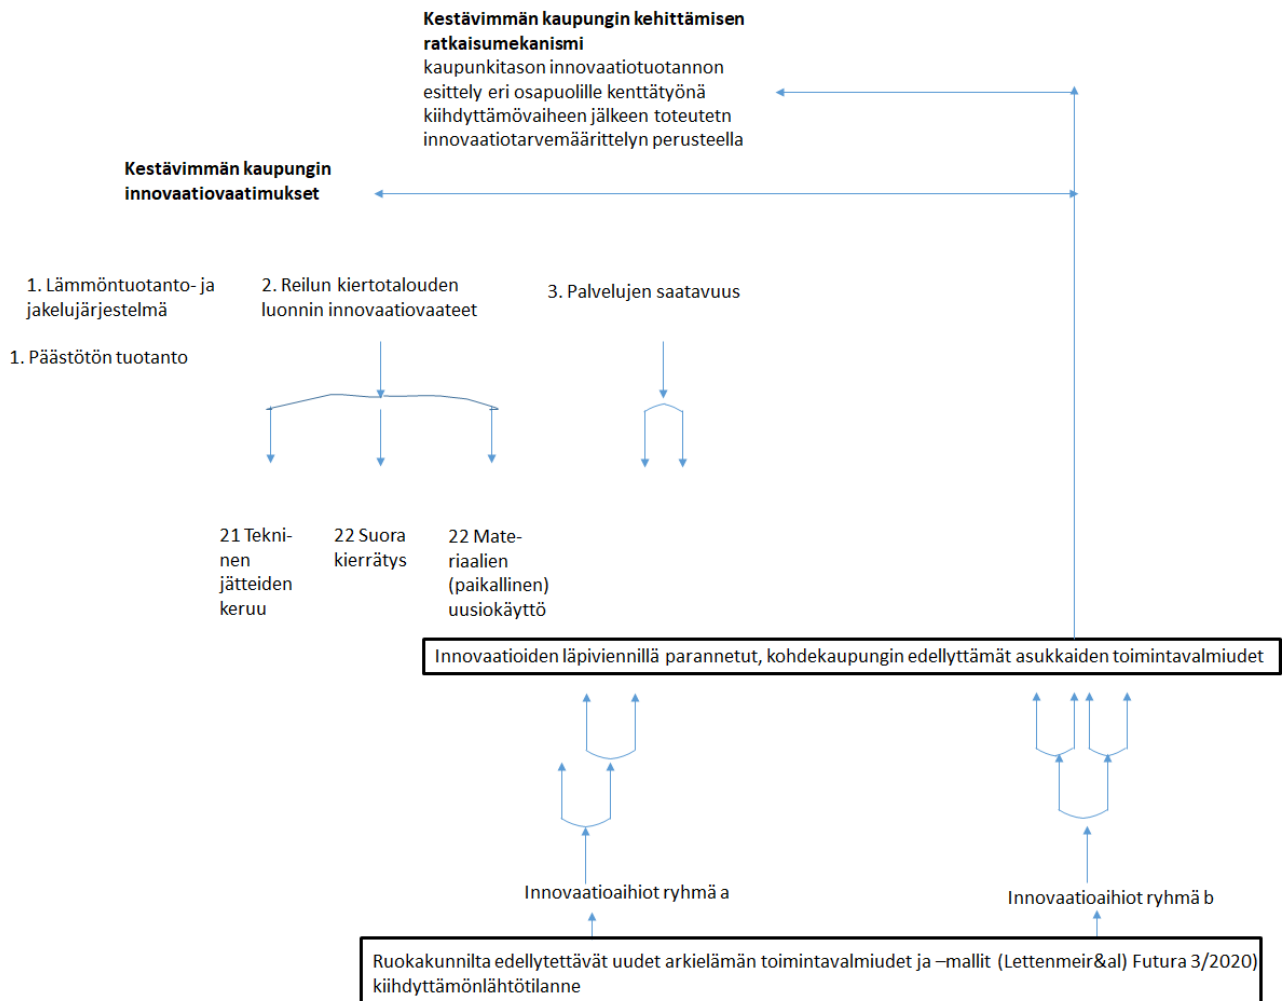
**Kestävimmän kaupungin kehittämisen ratkaisumekanismi**
kaupunkitason innovaatiotuotannon esittely eri osapuolille kenttätyönä kiihdyttämövaiheen jälkeen toteutetn innovaatiotarvemäärittelyn perusteella

**Kestävimmän kaupungin innovaatiovaatimukset**

1. Lämmöntuotanto- ja jakelujärjestelmä

2. Reilun kiertotalouden luonnin innovaatiovaateet

3. Palvelujen saatavuus

1. Päästötön tuotanto

21 Tekninen jätteiden keruu

22 Suora kierrätys

22 Materiaalien (paikallinen) uusiokäyttö

Innovaatioiden läpiviennillä parannetut, kohdekaupungin edellyttämät asukkaiden toimintavalmiudet

Innovaatioaihiot ryhmä a

Innovaatioaihiot ryhmä b

Ruokakunnilta edellytettävät uudet arkielämän toimintavalmiudet ja –mallit (Lettenmeir&al) Futura 3/2020) kiihdyttämönlähtötilanne